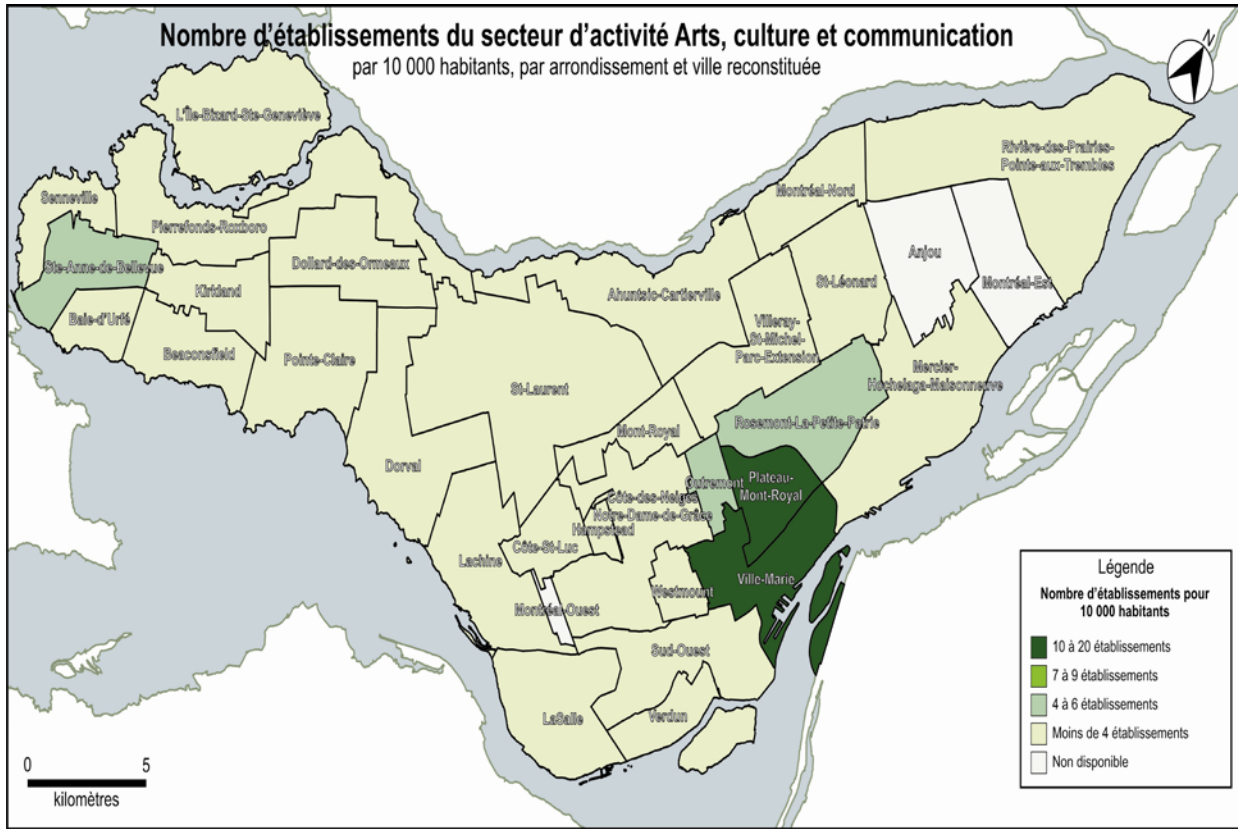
Nombre d'établissements du secteur d'activité Arts, culture et communication
par 10 000 habitants, par arrondissement et ville reconstituée

N

L'Île-Bizard-Ste-Geneviève
Senneville
Pierrefonds-Roxboro
Ste-Anne-de-Bellevue
Dollard-des-Ormeaux
Kirkland
Baie-d'Urfé
Beaconsfield
Pointe-Claire
Montréal-Nord
Rivière-des-Prairies-Pointe-aux-Trembles
Anjou
Montréal-Est
St-Léonard
Ahuntsic-Cartierville
Villeray-St-Michel-Parc-Extension
Mercier-Hochelaga-Maisonneuve
St-Laurent
Rosemont-La-Petite-Patrie
Mont-Royal
Dorval
Outremont
Plateau-Mont-Royal
Côte-des-Neiges-Notre-Dame-de-Grâce
Hampstead
Côte-St-Luc
Lachine
Ville-Marie
Montréal-Ouest
Westmount
Sud-Ouest
LaSalle
Verdun

Légende
Nombre d'établissements pour 10 000 habitants
10 à 20 établissements
7 à 9 établissements
4 à 6 établissements
Moins de 4 établissements
Non disponible

0 5
kilomètres